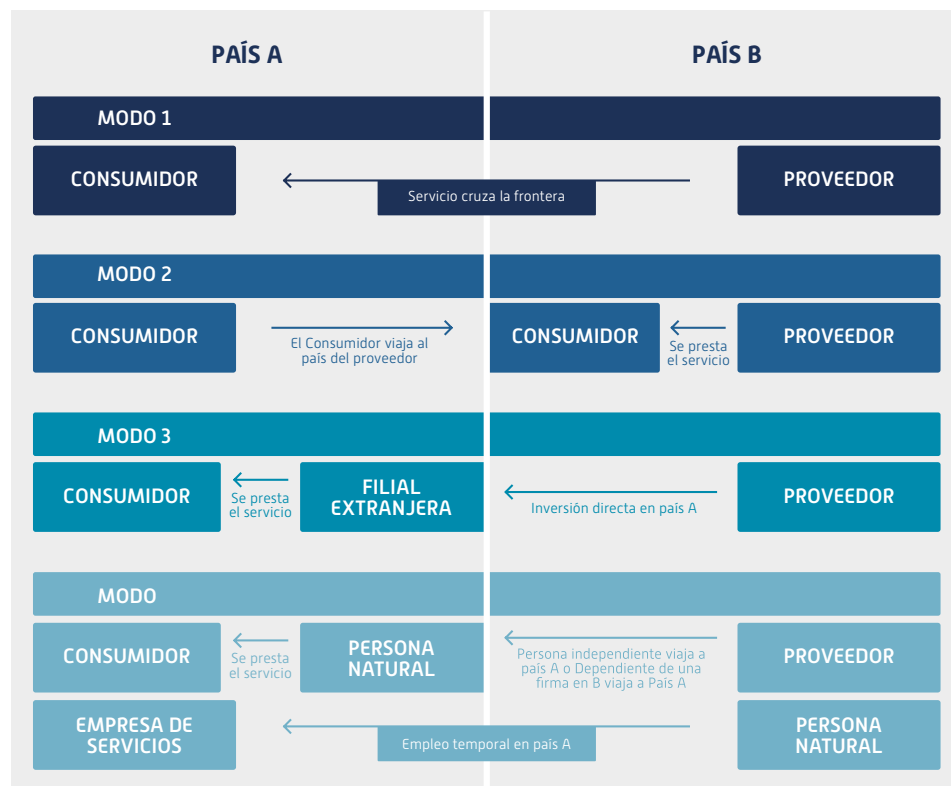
PAÍS A

PAÍS B

MODO 1

CONSUMIDOR

Servicio cruza la frontera

PROVEEDOR

MODO 2

CONSUMIDOR

El Consumidor viaja al país del proveedor

CONSUMIDOR

Se presta el servicio

PROVEEDOR

MODO 3

CONSUMIDOR

Se presta el servicio

FILIAL EXTRANJERA

Inversión directa en país A

PROVEEDOR

MODO

CONSUMIDOR

Se presta el servicio

PERSONA NATURAL

Persona independiente viaja a país A o Dependiente de una firma en B viaja a País A

PROVEEDOR

EMPRESA DE SERVICIOS

Empleo temporal en país A

PERSONA NATURAL